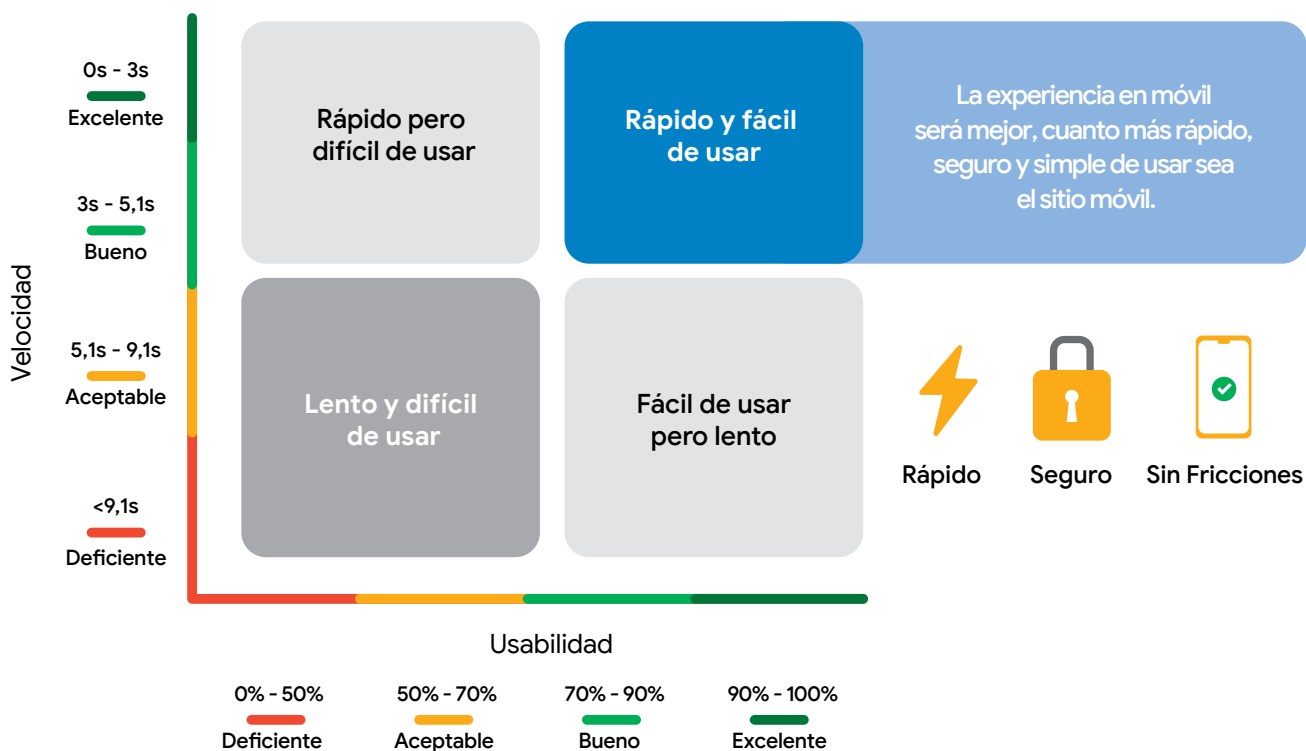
Velocidad

0s - 3s
Excelente

3s - 5,1s
Bueno

5,1s - 9,1s
Aceptable

<9,1s
Deficiente

Rápido pero difícil de usar

Rápido y fácil de usar

La experiencia en móvil será mejor, cuanto más rápido, seguro y simple de usar sea el sitio móvil.

Lento y difícil de usar

Fácil de usar pero lento

Rápido

Seguro

Sin Fricciones

Usabilidad

0% - 50%
Deficiente

50% - 70%
Aceptable

70% - 90%
Bueno

90% - 100%
Excelente